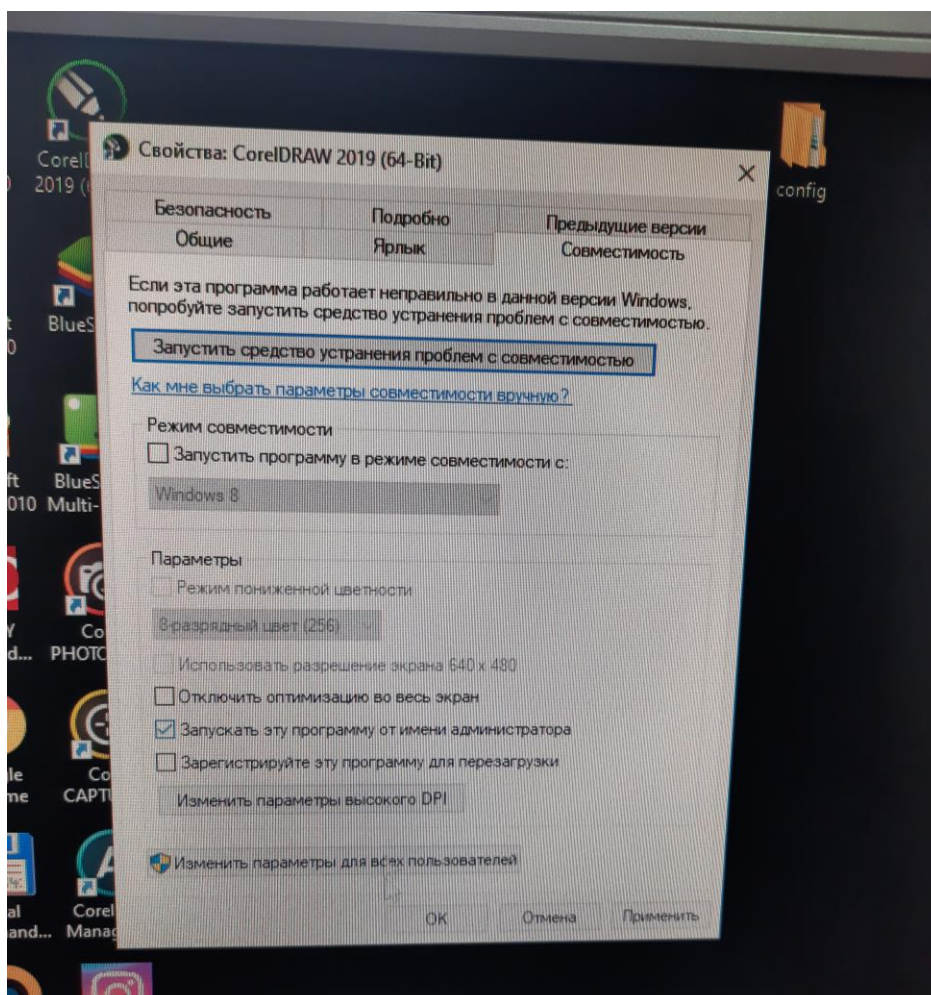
Corel 2019

BlueS

ft
010

BlueS
Multi-

Y
d...

Co
PHOTO

le
me

Co
CAPTU

al
and...

Corel
Manag

config

Свойства: CorelDRAW 2019 (64-Bit)

Безопасность
Подробно
Предыдущие версии
Общие
Ярлык
Совместимость

Если эта программа работает неправильно в данной версии Windows, попробуйте запустить средство устранения проблем с совместимостью.

Запустить средство устранения проблем с совместимостью

Как мне выбрать параметры совместимости вручную?

Режим совместимости

Запустить программу в режиме совместимости с:

Windows 8

Параметры

Режим пониженной цветности

8-разрядный цвет (256)

Использовать разрешение экрана 640 x 480

Отключить оптимизацию во весь экран

Запускать эту программу от имени администратора

Зарегистрируйте эту программу для перезагрузки

Изменить параметры высокого DPI

Изменить параметры для всех пользователей

OK
Отмена
Применить